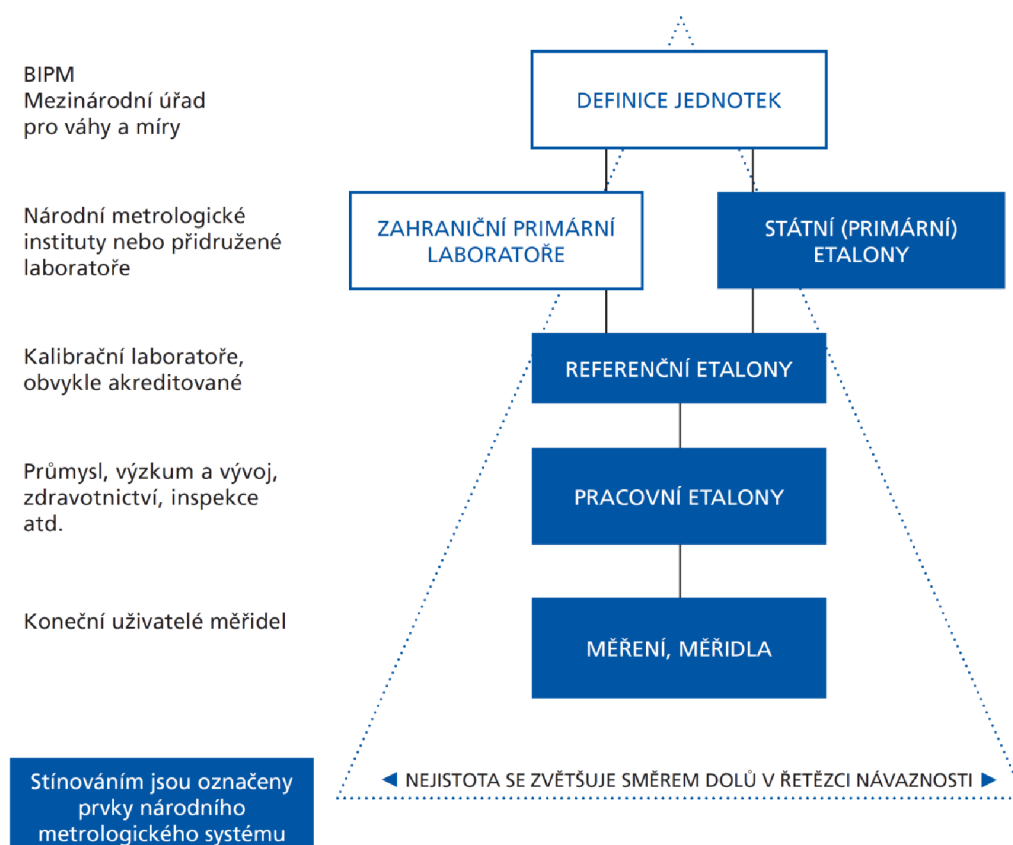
BIPM
Mezinárodní úřad pro váhy a míry

DEFINICE JEDNOTEK

Národní metrologické instituty nebo přidružené laboratoře

ZAHRANIČNÍ PRIMÁRNÍ LABORATOŘE

STÁTNÍ (PRIMÁRNÍ) ETALONY

Kalibrační laboratoře, obvykle akreditované

REFERENČNÍ ETALONY

Průmysl, výzkum a vývoj, zdravotnictví, inspekce atd.

PRACOVNÍ ETALONY

Koneční uživatelé měřidel

MĚŘENÍ, MĚŘIDLA

Stínováním jsou označeny prvky národního metrologického systému

◄ NEJISTOTA SE ZVĚTŠUJE SMĚREM DOLŮ V ŘETĚZCI NÁVAZNOSTI ►